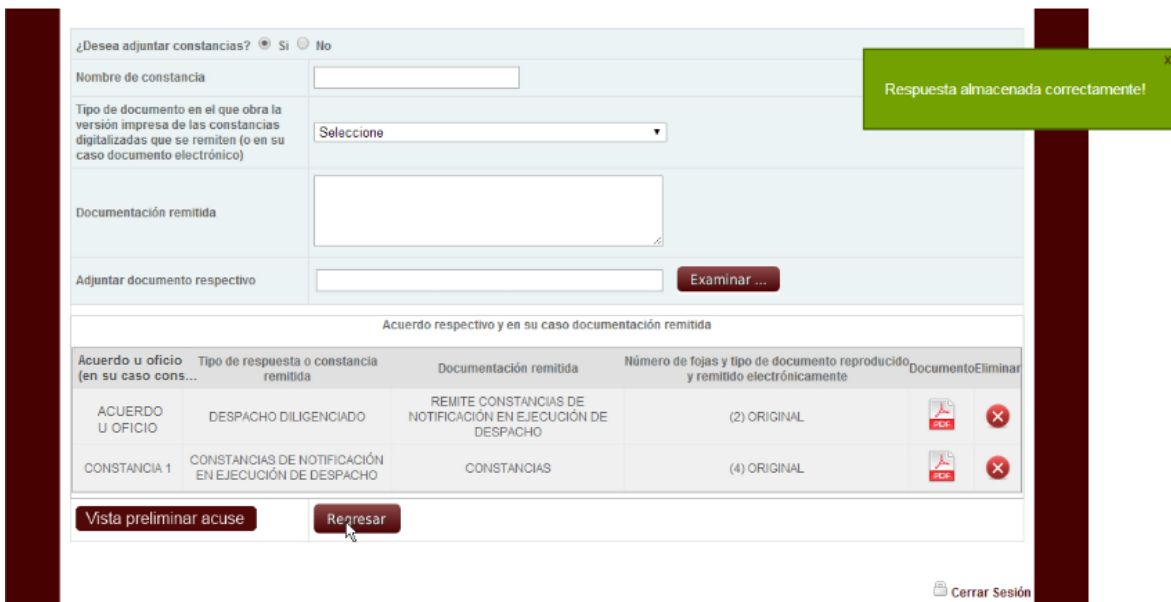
¿Desea adjuntar constancias? Si No

Nombre de constancia

Tipo de documento en el que obra la versión impresa de las constancias digitalizadas que se remiten (o en su caso documento electrónico)

Seleccione

Documentación remitida

Adjuntar documento respectivo

Examinar ...

x

Respuesta almacenada correctamente!

Acuerdo respectivo y en su caso documentación remitida

| Acuerdo u oficio (en su caso cons... | Tipo de respuesta o constancia remitida | Documentación remitida | Número de fojas y tipo de documento reproducido y remitido electrónicamente | Documento | Eliminar |
|---|---|---|---|---|---|
| ACUERDO U OFICIO | DESPACHO DILIGENCIADO | REMITE CONSTANCIAS DE NOTIFICACIÓN EN EJECUCIÓN DE DESPACHO | (2) ORIGINAL | PDF | |
| CONSTANCIA 1 | CONSTANCIAS DE NOTIFICACIÓN EN EJECUCIÓN DE DESPACHO | CONSTANCIAS | (4) ORIGINAL | PDF | |

Vista preliminar acuse

Regresar

Cerrar Sesión